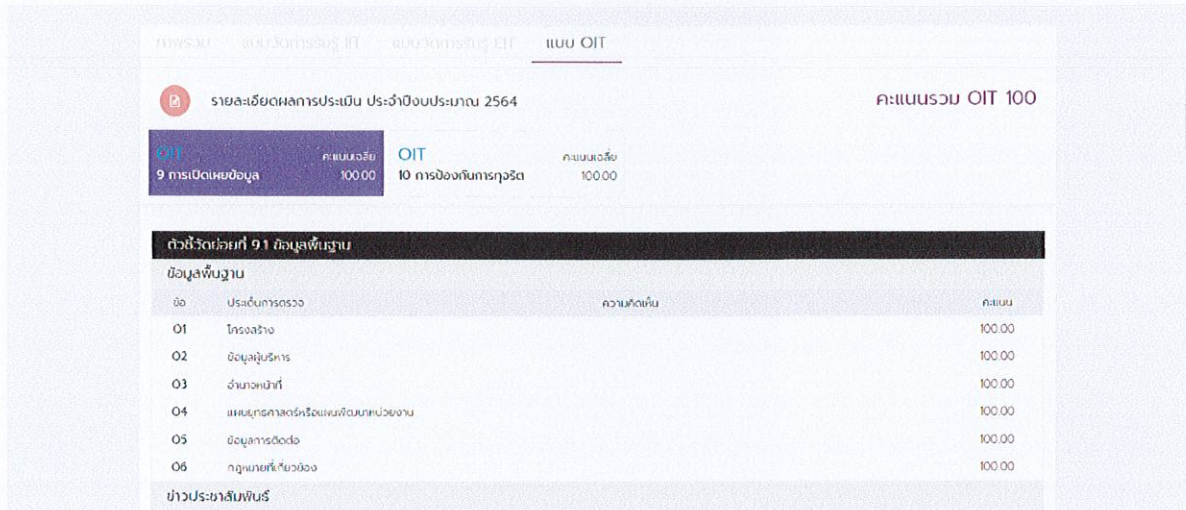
ภาพรวม แบบวัดการรับรู้ IIT แบบวัดการรับรู้ EIT แบบ OIT

รายละเอียดผลการประเมิน ประจำปีงบประมาณ 2564

คะแนนรวม OIT 100

OIT คะแนนเฉลี่ย
9 การเปิดเผยข้อมูล 100.00

OIT คะแนนเฉลี่ย
10 การป้องกันการทุจริต 100.00

ตัวชี้วัดย่อยที่ 9.1 ข้อมูลพื้นฐาน

ข้อมูลพื้นฐาน

| ข้อ | ประเด็นการตรวจ | ความคิดเห็น | คะแนน |
|---|---|---|---|
| O1 | โครงสร้าง | | 100.00 |
| O2 | ข้อมูลผู้บริหาร | | 100.00 |
| O3 | อำนาจหน้าที่ | | 100.00 |
| O4 | แผนยุทธศาสตร์หรือแผนพัฒนาหน่วยงาน | | 100.00 |
| O5 | ข้อมูลการติดต่อ | | 100.00 |
| O6 | กฎหมายที่เกี่ยวข้อง | | 100.00 |

ข่าวประชาสัมพันธ์